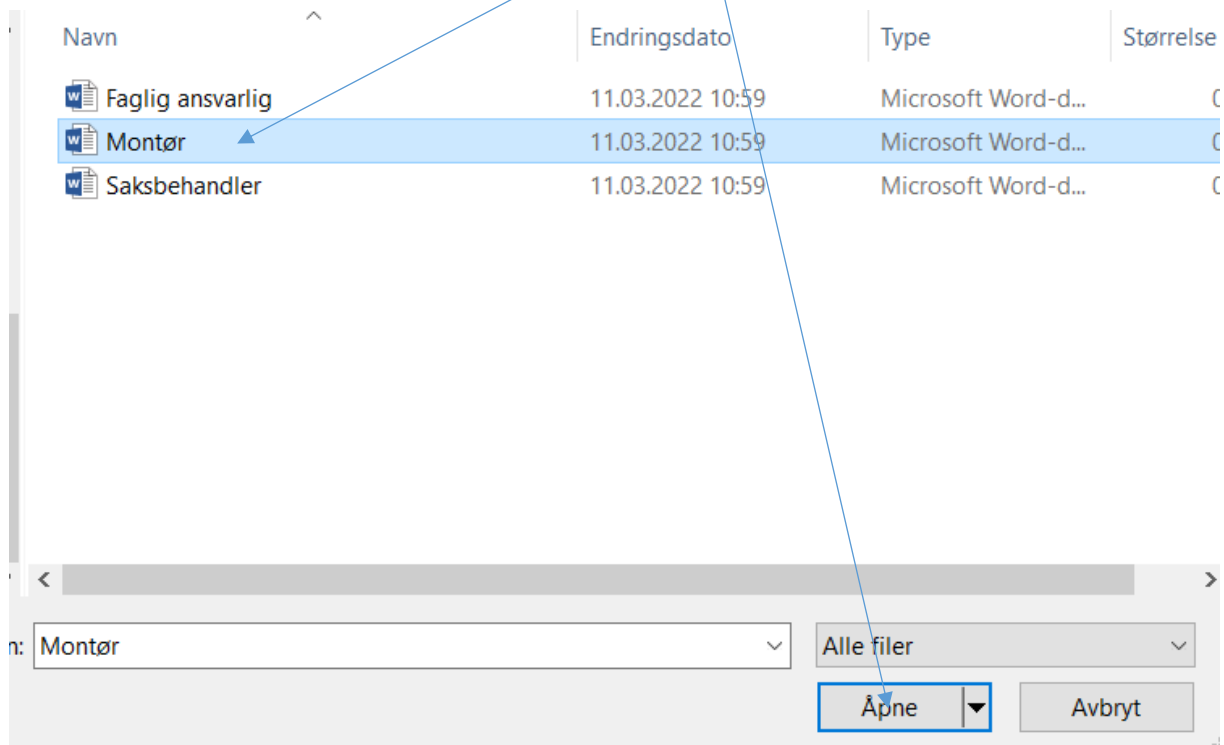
| Navn | Endringsdato | Type | Størrelse |
|---|---|---|---|
| Faglig ansvarlig | 11.03.2022 10:59 | Microsoft Word-d... | 0 |
| Montør | 11.03.2022 10:59 | Microsoft Word-d... | 0 |
| Saksbehandler | 11.03.2022 10:59 | Microsoft Word-d... | 0 |

n: Montør

Alle filer

Åpne

Avbryt